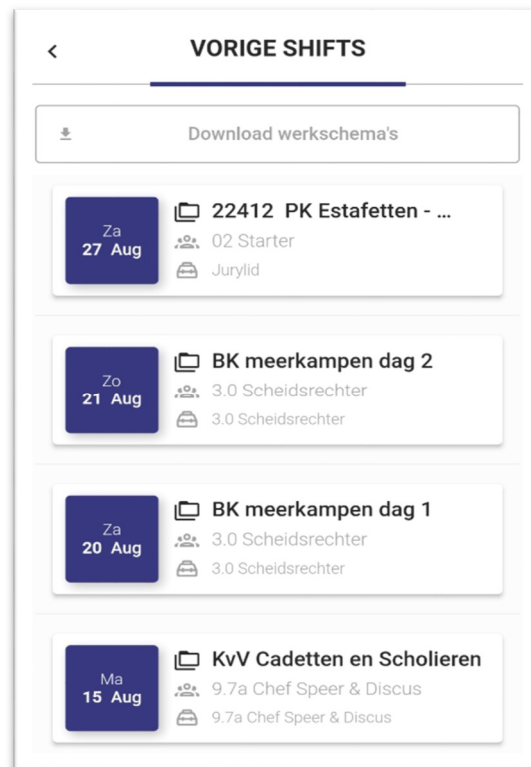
<

VORIGE SHIFTS

Download werkschema's

Za
27 Aug

22412 PK Estafetten - ...

02 Starter

Jurylid

Zo
21 Aug

BK meerkampen dag 2

3.0 Scheidsrechter

3.0 Scheidsrechter

Za
20 Aug

BK meerkampen dag 1

3.0 Scheidsrechter

3.0 Scheidsrechter

Ma
15 Aug

KvV Cadetten en Scholieren

9.7a Chef Speer & Discus

9.7a Chef Speer & Discus